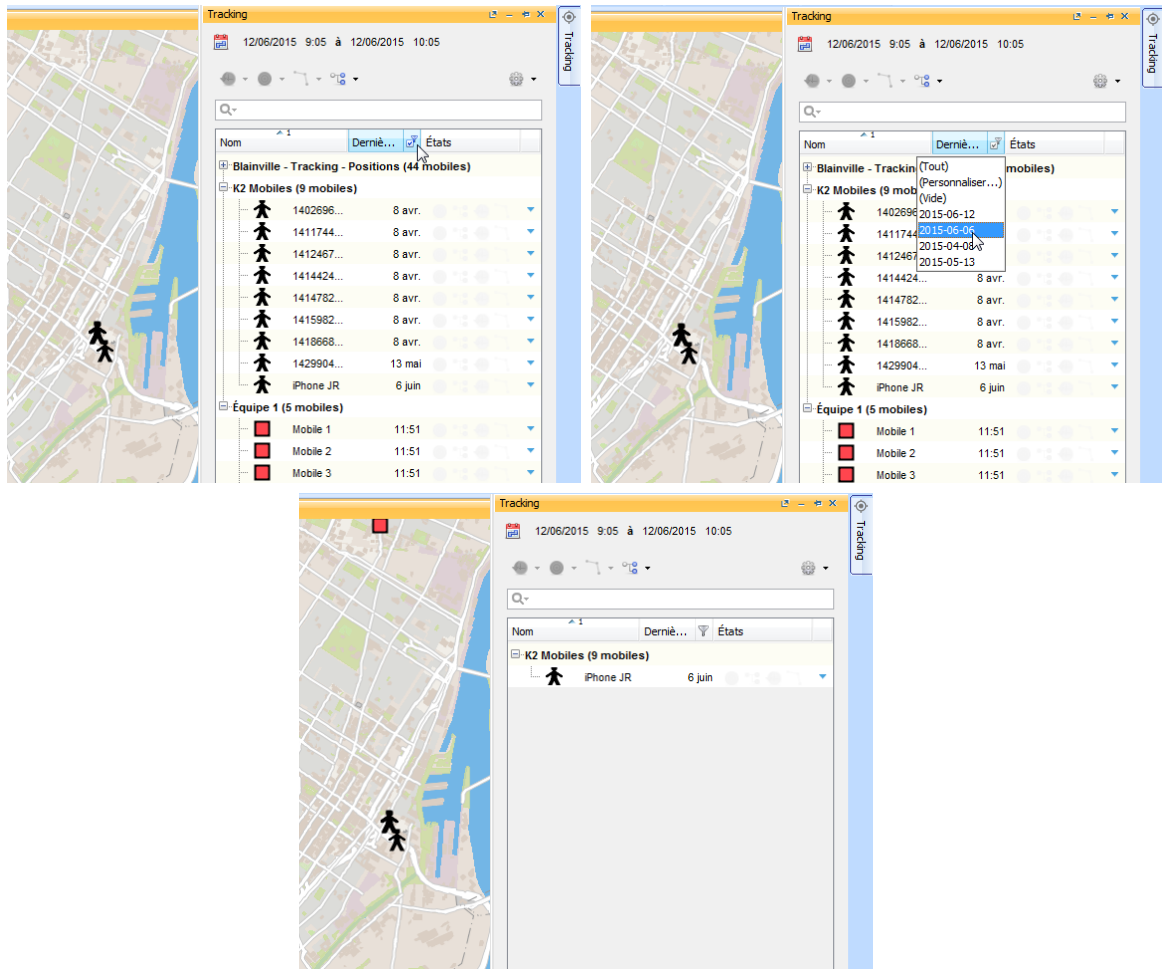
Tracking

Tracking

12/06/2015 9:05 à 12/06/2015 10:05

Nom | Derniè... | États

Blainville - Tracking - Positions (44 mobiles)
K2 Mobiles (9 mobiles)

| | | |
|---|---|---|
| 1402696... | 8 avr. | |
| 1411744... | 8 avr. | |
| 1412467... | 8 avr. | |
| 1414424... | 8 avr. | |
| 1414782... | 8 avr. | |
| 1415982... | 8 avr. | |
| 1418668... | 8 avr. | |
| 1429904... | 13 mai | |
| iPhone JR | 6 juin | |

Équipe 1 (5 mobiles)

| | | |
|---|---|---|
| Mobile 1 | 11:51 | |
| Mobile 2 | 11:51 | |
| Mobile 3 | 11:51 | |

Tracking

Tracking

12/06/2015 9:05 à 12/06/2015 10:05

Nom | Derniè... | États

Blainville - Trackin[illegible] mobiles)
K2 Mobiles (9 mo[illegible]

(Tout)
(Personnaliser...)
(Vide)
2015-06-12
2015-06-06
2015-04-08
2015-05-13

| | | |
|---|---|---|
| 140269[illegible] | | |
| 141174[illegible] | | |
| 141246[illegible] | | |
| 1414424... | 8 avr. | |
| 1414782... | 8 avr. | |
| 1415982... | 8 avr. | |
| 1418668... | 8 avr. | |
| 1429904... | 13 mai | |
| iPhone JR | 6 juin | |

Équipe 1 (5 mobiles)

| | | |
|---|---|---|
| Mobile 1 | 11:51 | |
| Mobile 2 | 11:51 | |
| Mobile 3 | 11:51 | |

Tracking

Tracking

12/06/2015 9:05 à 12/06/2015 10:05

Nom | Derniè... | États

K2 Mobiles (9 mobiles)

| | | |
|---|---|---|
| iPhone JR | 6 juin | |